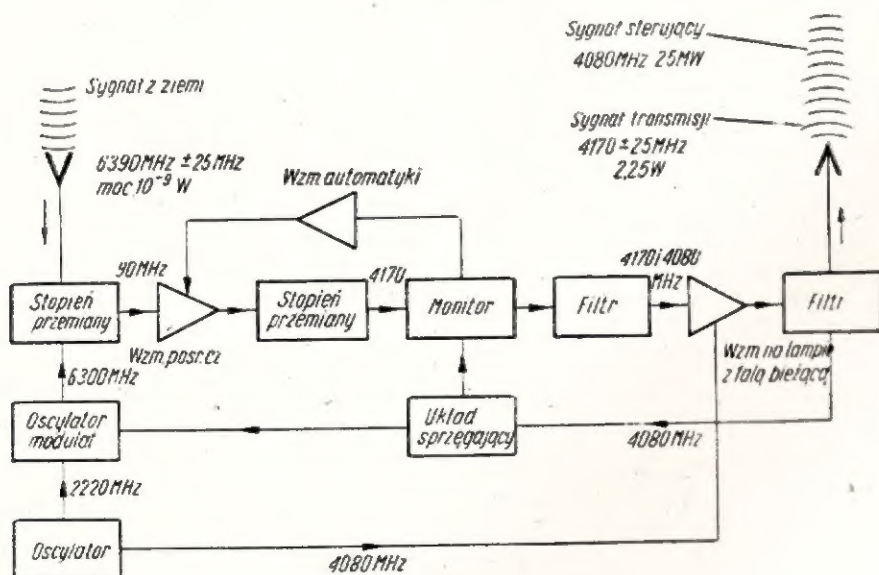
Sygnał sterujący
4080MHz 25MW

Sygnał z ziemi

Sygnał transmisji
4170 ± 25MHz
2,25W

6390MHz ± 25MHz
moc $10^{-9}$ W

Wzm automatyki

90MHz

4170

4170 i 4080 MHz

Stopień przemiany

Stopień przemiany

Monitor

Filtr

Filtr

Wzm.posr.cz

Wzm na lampie z falą bieżącą

6300MHz

Oscylator modulat

Układ sprzęgający

4080MHz

2220MHz

Oscylator

4080MHz